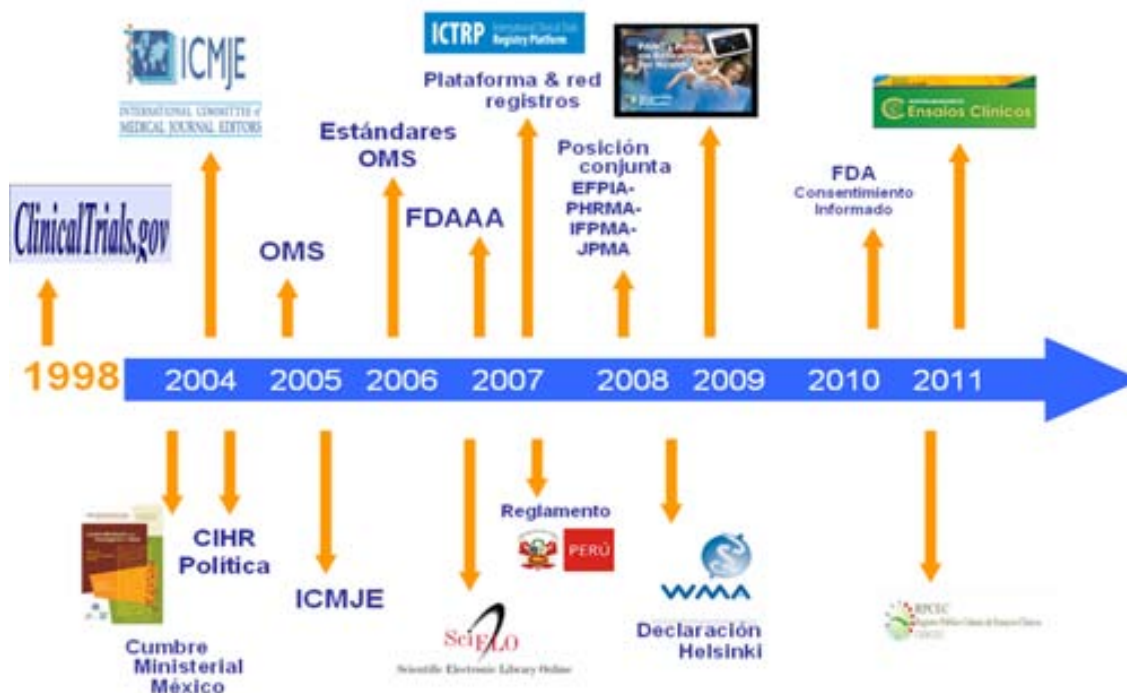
ICMJE
INTERNATIONAL COMMITTEE of MEDICAL JOURNAL EDITORS

ICTRP International Clinical Trials Registry Platform

Plataforma & red registros

Estándares OMS

ClinicalTrials.gov

OMS

FDAAA

Posición conjunta EFPIA-PHRMA-IFPMA-JPMA

FDA Consentimiento Informado

Ensaios Clínicos

1998 2004 2005 2006 2007 2008 2009 2010 2011

CIHR Política

ICMJE

Reglamento

PERÚ

WMA

Declaración Helsinki

SciELO
Scientific Electronic Library Online

Cumbre Ministerial México

RPCEC
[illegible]